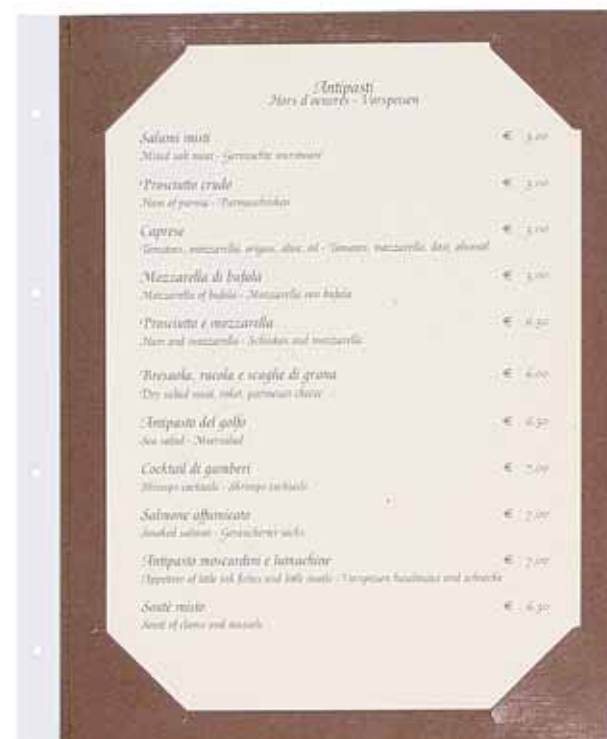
Antipasti
Hors d'oeuvres - Vorspeisen

Salami misti
Mixed salt meat - Gemischte wurstwaren
€ 5,00

Prosciutto crudo
Ham of parma - Parmaschinken
€ 5,00

Caprese
Tomatoes, mozzarella, origan, olive, oil - Tomaten, mozzarella, dost, olivenöl
€ 5,00

Mozzarella di bufala
Mozzarella of bufala - Mozzarella von bufala
€ 5,00

Prosciutto e mozzarella
Ham and mozzarella - Schinken und mozzarella
€ 6,50

Bresaola, rucola e scaglie di grana
Dry salted meat, rokets, parmesan cheese
€ 6,00

Antipasto del golfo
Sea salad - Meersalat
€ 6,50

Cocktail di gamberi
Shrimps cocktails - Shrimps cocktails
€ 7,00

Salmone affumicato
Smoked salmon - Geräucherter lachs
€ 7,00

Antipasto moscardini e lumachine
Appetizer of little ink fishes and little snails - Vorspeisen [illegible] und schnecke
€ 7,00

Sautè misto
Sauté of clams and mussels
€ 6,50